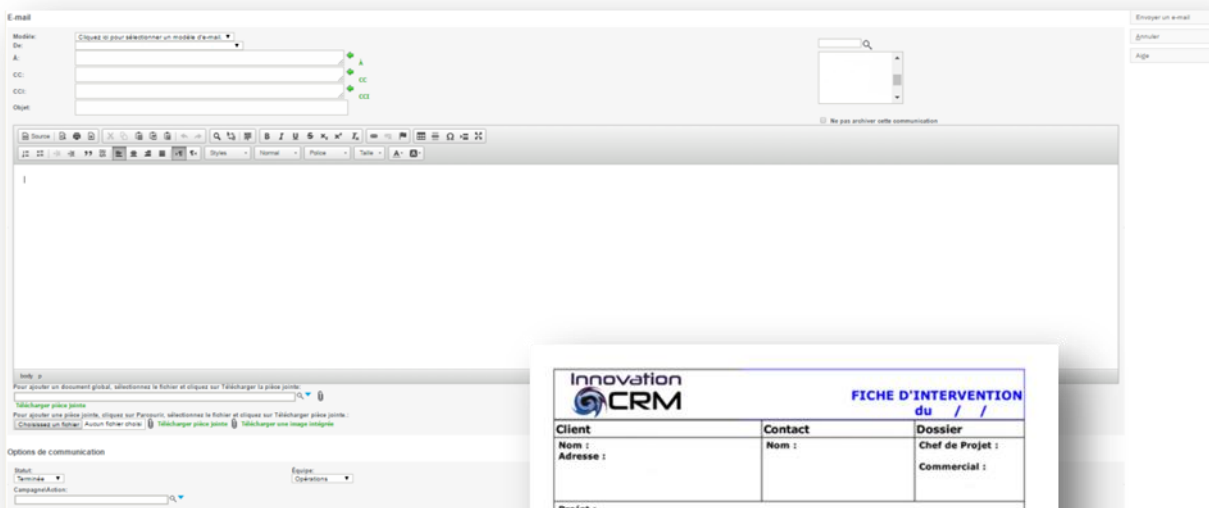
E-mail

Modèle: Cliquez ici pour sélectionner un modèle d'e-mail.
De:
À: À
CC: CC
CCI: CCI
Objet:

Ne pas archiver cette communication

Envoyer un e-mail
Annuler
Aide

Source
Styles Normal Police Taille

body p

Pour ajouter un document global, sélectionnez le fichier et cliquez sur Télécharger la pièce jointe:
Télécharger pièce jointe
Pour ajouter une pièce jointe, cliquez sur Parcourir, sélectionnez le fichier et cliquez sur Télécharger pièce jointe.:
Choisissez un fichier Aucun fichier choisi Télécharger pièce jointe Télécharger une image intégrée

Options de communication

Statut: Terminée
Équipe: Opérations
Campagne/Action:

Innovation CRM

FICHE D'INTERVENTION du / /

| Client | Contact | Dossier |
|---|---|---|
| Nom : Adresse : | Nom : | Chef de Projet : Commercial : |

Projet :